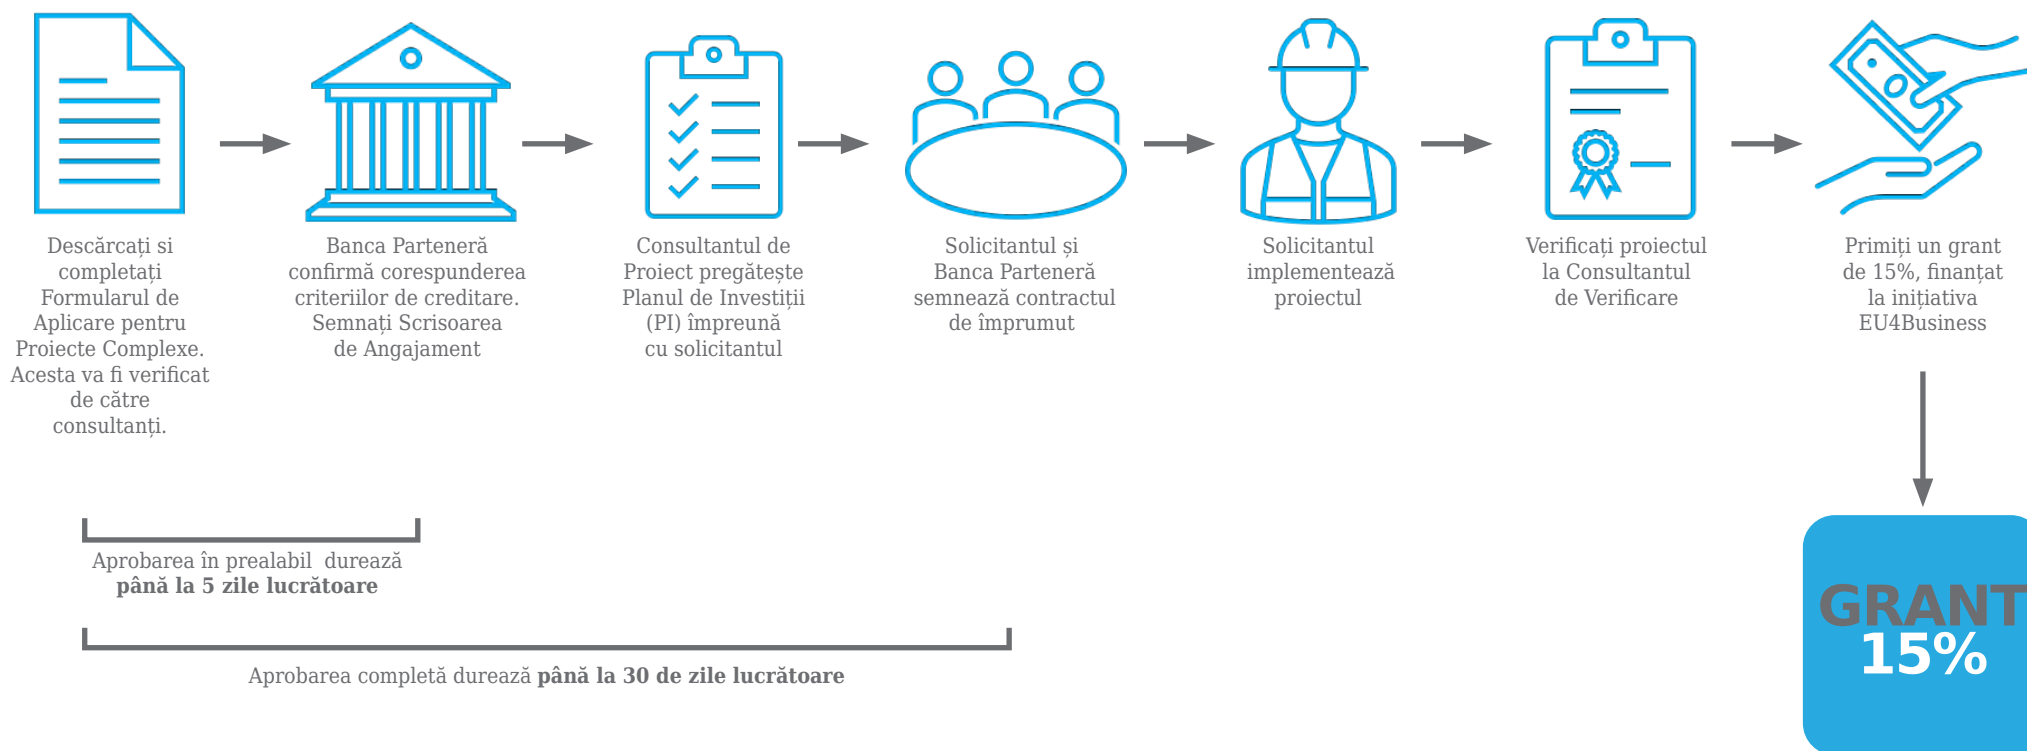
Descărcați si completați Formularul de Aplicare pentru Proiecte Complexe. Acesta va fi verificat de către consultanți.

Banca Parteneră confirmă corespunderea criteriilor de creditare. Semnați Scrisoarea de Angajament

Consultantul de Proiect pregătește Planul de Investiții (PI) împreună cu solicitantul

Solicitantul și Banca Parteneră semnează contractul de împrumut

Solicitantul implementează proiectul

Verificați proiectul la Consultantul de Verificare

Primiți un grant de 15%, finanțat la inițiativa EU4Business

Aprobarea în prealabil durează **până la 5 zile lucrătoare**

Aprobarea completă durează **până la 30 de zile lucrătoare**

GRANT 15%